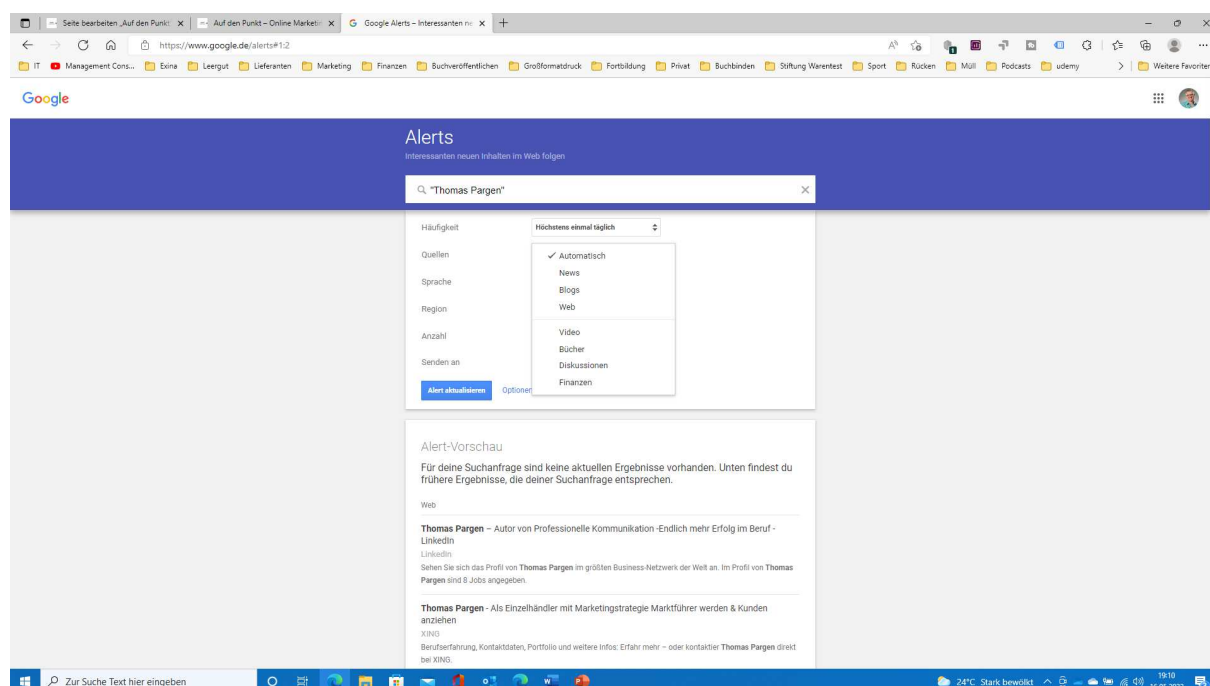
Seite bearbeiten „Auf den Punkt | Auf den Punkt – Online Marketi | Google Alerts – Interessanten ne

https://www.google.de/alerts#1:2

IT | Management Cons... | Exina | Leergut | Lieferanten | Marketing | Finanzen | Buchveröffentlichen | Großformatdruck | Fortbildung | Privat | Buchbinden | Stiftung Warentest | Sport | Rücken | Müll | Podcasts | udemy | Weitere Favoriten

Google

Alerts
Interessanten neuen Inhalten im Web folgen

"Thomas Pargen"

Häufigkeit | Höchstens einmal täglich
Quellen
Sprache
Region
Anzahl
Senden an

✓ Automatisch
News
Blogs
Web
Video
Bücher
Diskussionen
Finanzen

Alert aktualisieren | Optionen

Alert-Vorschau

Für deine Suchanfrage sind keine aktuellen Ergebnisse vorhanden. Unten findest du frühere Ergebnisse, die deiner Suchanfrage entsprechen.

Web

Thomas Pargen – Autor von Professionelle Kommunikation -Endlich mehr Erfolg im Beruf - LinkedIn
LinkedIn
Sehen Sie sich das Profil von Thomas Pargen im größten Business-Netzwerk der Welt an. Im Profil von Thomas Pargen sind 8 Jobs angegeben.

Thomas Pargen - Als Einzelhändler mit Marketingstrategie Marktführer werden & Kunden anziehen
XING
Berufserfahrung, Kontaktdaten, Portfolio und weitere Infos: Erfahr mehr – oder kontaktier Thomas Pargen direkt bei XING.

Zur Suche Text hier eingeben

24°C Stark bewölkt 19:10